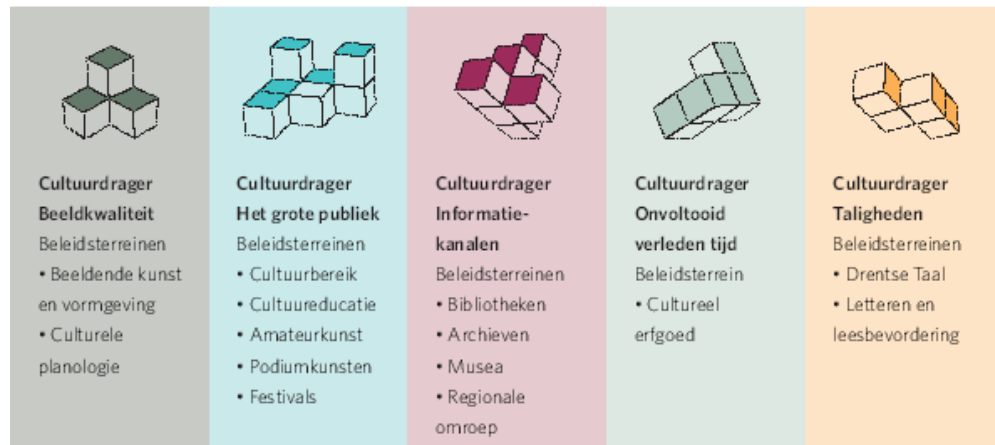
Cultuurdrager
Beeldkwaliteit
Beleidsterreinen
• Beeldende kunst en vormgeving
• Culturele planologie

Cultuurdrager
Het grote publiek
Beleidsterreinen
• Cultuurbereik
• Cultuureducatie
• Amateurkunst
• Podiumkunsten
• Festivals

Cultuurdrager
Informatiekanalen
Beleidsterreinen
• Bibliotheken
• Archieven
• Musea
• Regionale omroep

Cultuurdrager
Onvoltooid verleden tijd
Beleidsterrein
• Cultureel erfgoed

Cultuurdrager
Taligheden
Beleidsterreinen
• Drentse Taal
• Letteren en leesbevordering